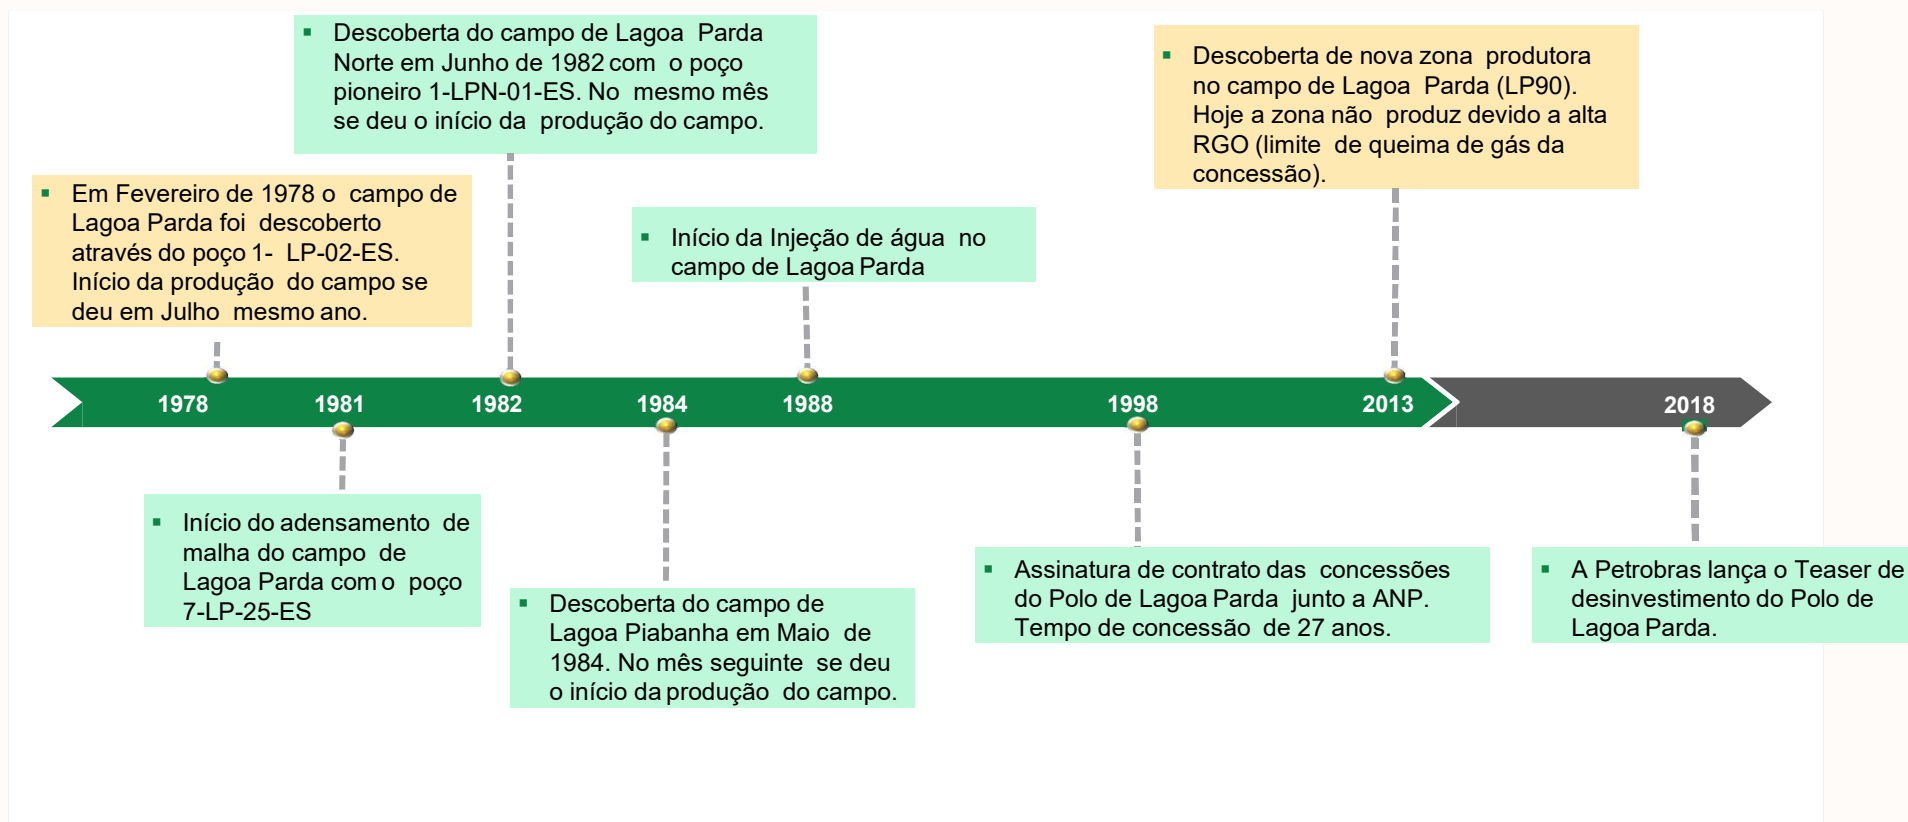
▪ Descoberta do campo de Lagoa Parda Norte em Junho de 1982 com o poço pioneiro 1-LPN-01-ES. No mesmo mês se deu o início da produção do campo.

▪ Descoberta de nova zona produtora no campo de Lagoa Parda (LP90). Hoje a zona não produz devido a alta RGO (limite de queima de gás da concessão).

▪ Em Fevereiro de 1978 o campo de Lagoa Parda foi descoberto através do poço 1- LP-02-ES. Início da produção do campo se deu em Julho mesmo ano.

▪ Início da Injeção de água no campo de Lagoa Parda

1978 1981 1982 1984 1988 1998 2013 2018

▪ Início do adensamento de malha do campo de Lagoa Parda com o poço 7-LP-25-ES

▪ Descoberta do campo de Lagoa Piabanha em Maio de 1984. No mês seguinte se deu o início da produção do campo.

▪ Assinatura de contrato das concessões do Polo de Lagoa Parda junto a ANP. Tempo de concessão de 27 anos.

▪ A Petrobras lança o Teaser de desinvestimento do Polo de Lagoa Parda.